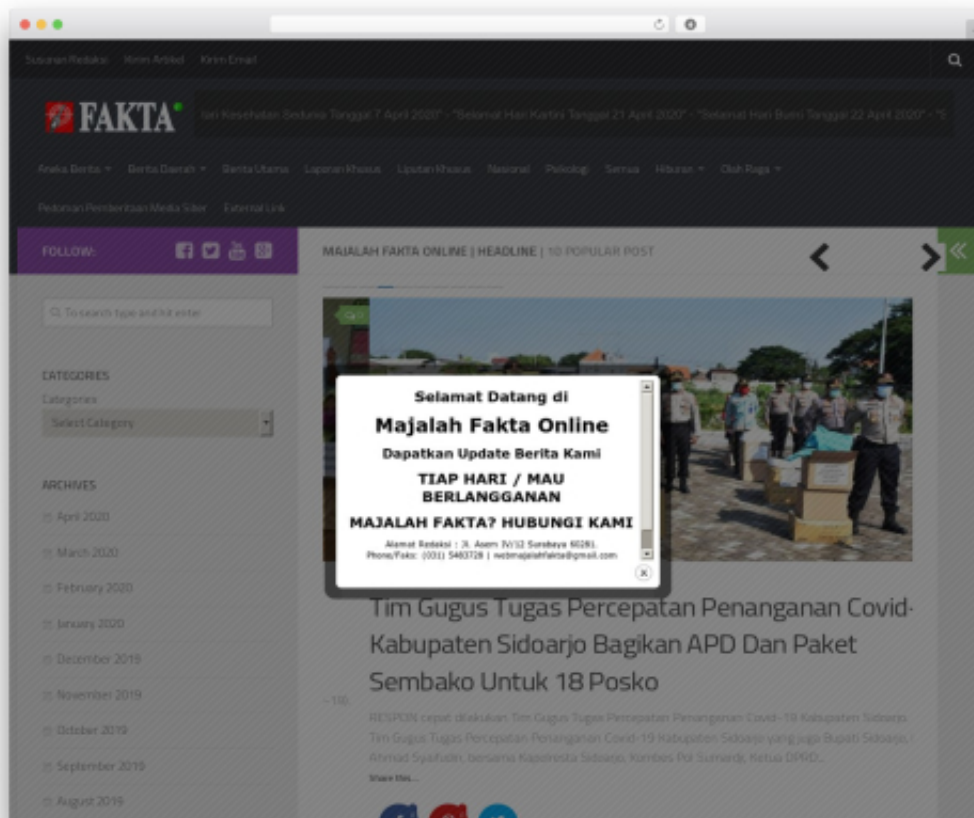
Susunan Redaksi Kirim Artikel Kirim Email

FAKTA

ari Kesehatan Sedunia Tanggal 7 April 2020" - "Selamat Hari Kartini Tanggal 21 April 2020" - "Selamat Hari Bumi Tanggal 22 April 2020" - "S

Aneka Berita Berita Daerah Berita Utama Laporan Khusus Liputan Khusus Nasional Psikologi Semua Hiburan Olah Raga

Pedoman Pemberitaan Media Siber External Link

FOLLOW:

MAJALAH FAKTA ONLINE | HEADLINE | 10 POPULAR POST

To search type and hit enter

CATEGORIES

Categories

Select Category

ARCHIVES

April 2020

March 2020

February 2020

January 2020

December 2019

November 2019

October 2019

September 2019

August 2019

Selamat Datang di

Majalah Fakta Online

Dapatkan Update Berita Kami

TIAP HARI / MAU BERLANGGANAN

MAJALAH FAKTA? HUBUNGI KAMI

Alamat Redaksi : Jl. Asem IV/12 Surabaya 60281.
Phone/Faks: (031) 5483728 | webmajalahfakta@gmail.com

Tim Gugus Tugas Percepatan Penanganan Covid-Kabupaten Sidoarjo Bagikan APD Dan Paket Sembako Untuk 18 Posko

RESPON cepat dilakukan Tim Gugus Tugas Percepatan Penanganan Covid-19 Kabupaten Sidoarjo. Tim Gugus Tugas Percepatan Penanganan Covid-19 Kabupaten Sidoarjo yang juga Bupati Sidoarjo, Ahmad Syaifudin, bersama Kapolresta Sidoarjo, Kombes Pol Sumardi, Ketua DPRD...

Share this...